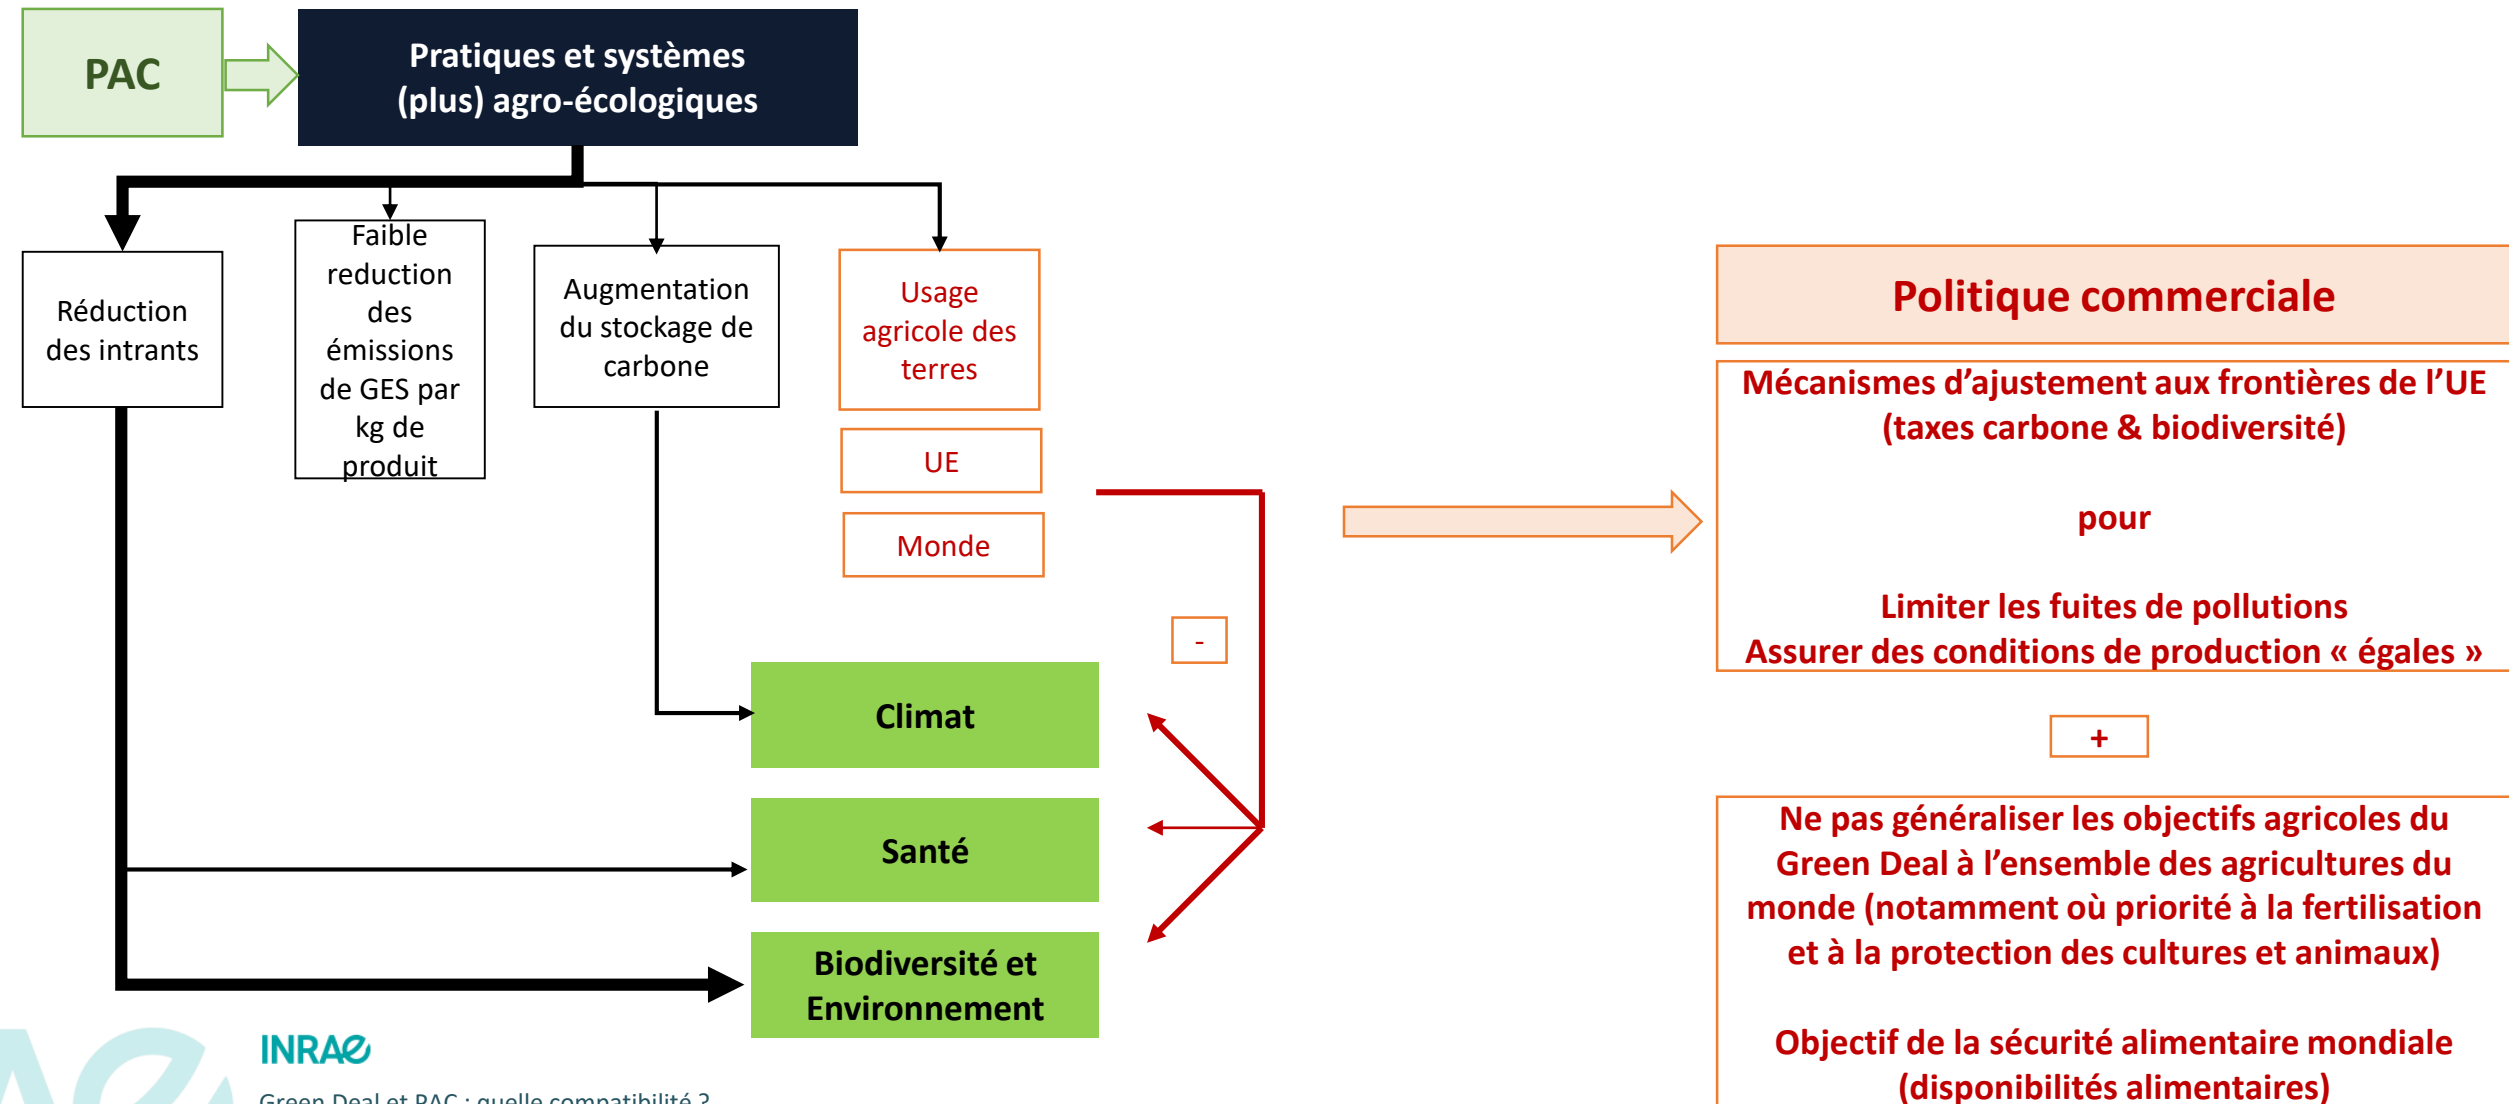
PAC

Pratiques et systèmes (plus) agro-écologiques

Réduction des intrants

Faible reduction des émissions de GES par kg de produit

Augmentation du stockage de carbone

Usage agricole des terres

UE

Monde

-

Climat

Santé

Biodiversité et Environnement

Politique commerciale

Mécanismes d'ajustement aux frontières de l'UE (taxes carbone & biodiversité)

pour

Limiter les fuites de pollutions
Assurer des conditions de production « égales »

+

Ne pas généraliser les objectifs agricoles du Green Deal à l'ensemble des agricultures du monde (notamment où priorité à la fertilisation et à la protection des cultures et animaux)

Objectif de la sécurité alimentaire mondiale (disponibilités alimentaires)

INRAE

Green Deal et PAC : quelle compatibilité ?